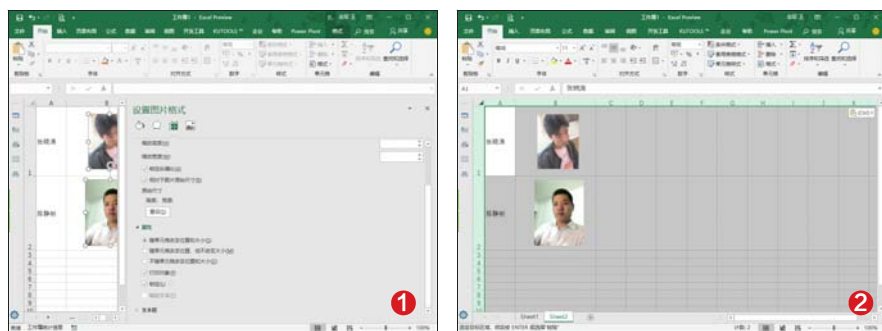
工作簿1 - Excel Preview

文件 开始 插入 页面布局 公式 数据 审阅 视图 开发工具 KUTOOLS 加载项 Power Pivot 格式

剪贴板 字体 对齐方式 数字 样式 单元格 编辑

设置图片格式

张晓涛

吕静初

属性

大小

重设

Sheet1 Sheet2

1

工作簿1 - Excel Preview

文件 开始 插入 页面布局 公式 数据 审阅 视图 开发工具 KUTOOLS 加载项 Power Pivot 格式

A1 张晓涛

A B C D E F G H I

张晓涛

吕静初

Sheet1 Sheet2

2